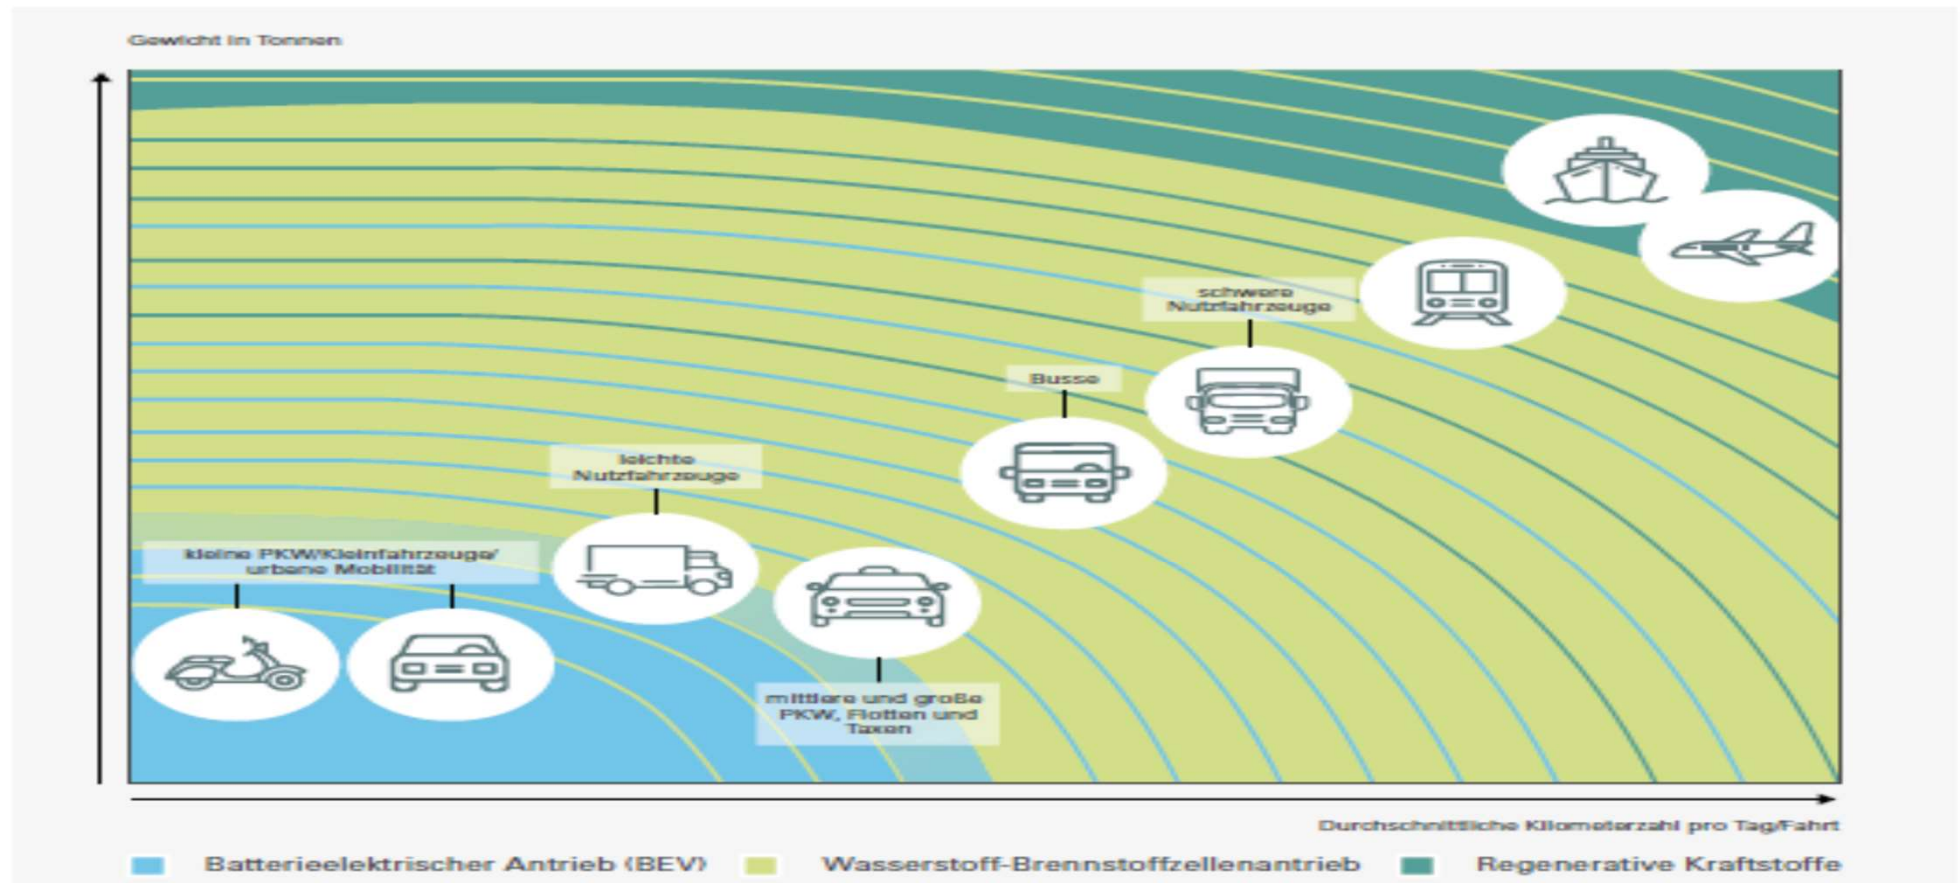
Gewicht in Tonnen

schwere Nutzfahrzeuge

Busse

leichte Nutzfahrzeuge

kleine PKW/Kleinfahrzeuge/ urbane Mobilität

mittlere und große PKW, Flotten und Taxen

Durchschnittliche Kilometerzahl pro Tag/Fahrt

Batterieelektrischer Antrieb (BEV)
Wasserstoff-Brennstoffzellenantrieb
Regenerative Kraftstoffe